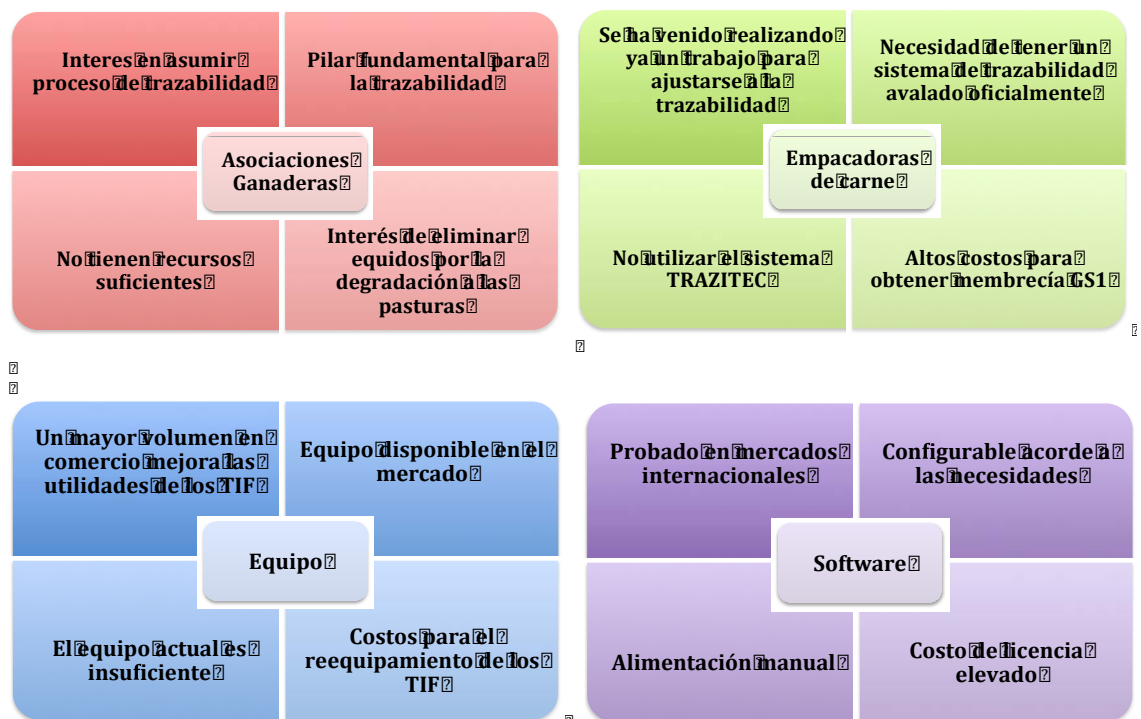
Interes en asumir proceso de trazabilidad

Pilar fundamental para la trazabilidad

Asociaciones Ganaderas

No tienen recursos suficientes

Interés de eliminar equidos por la degradación a las pasturas

Se ha venido realizando ya un trabajo para ajustarse a la trazabilidad

Necesidad de tener un sistema de trazabilidad avalado oficialmente

Empacadoras de carne

No utilizar el sistema TRAZITEC

Altos costos para obtener membrecía GS1

Un mayor volumen en comercio mejora las utilidades de los TIF

Equipo disponible en el mercado

Equipo

El equipo actual es insuficiente

Costos para el reequipamiento de los TIF

Probado en mercados internacionales

Configurable acorde a las necesidades

Software

Alimentación manual

Costo de licencia elevado